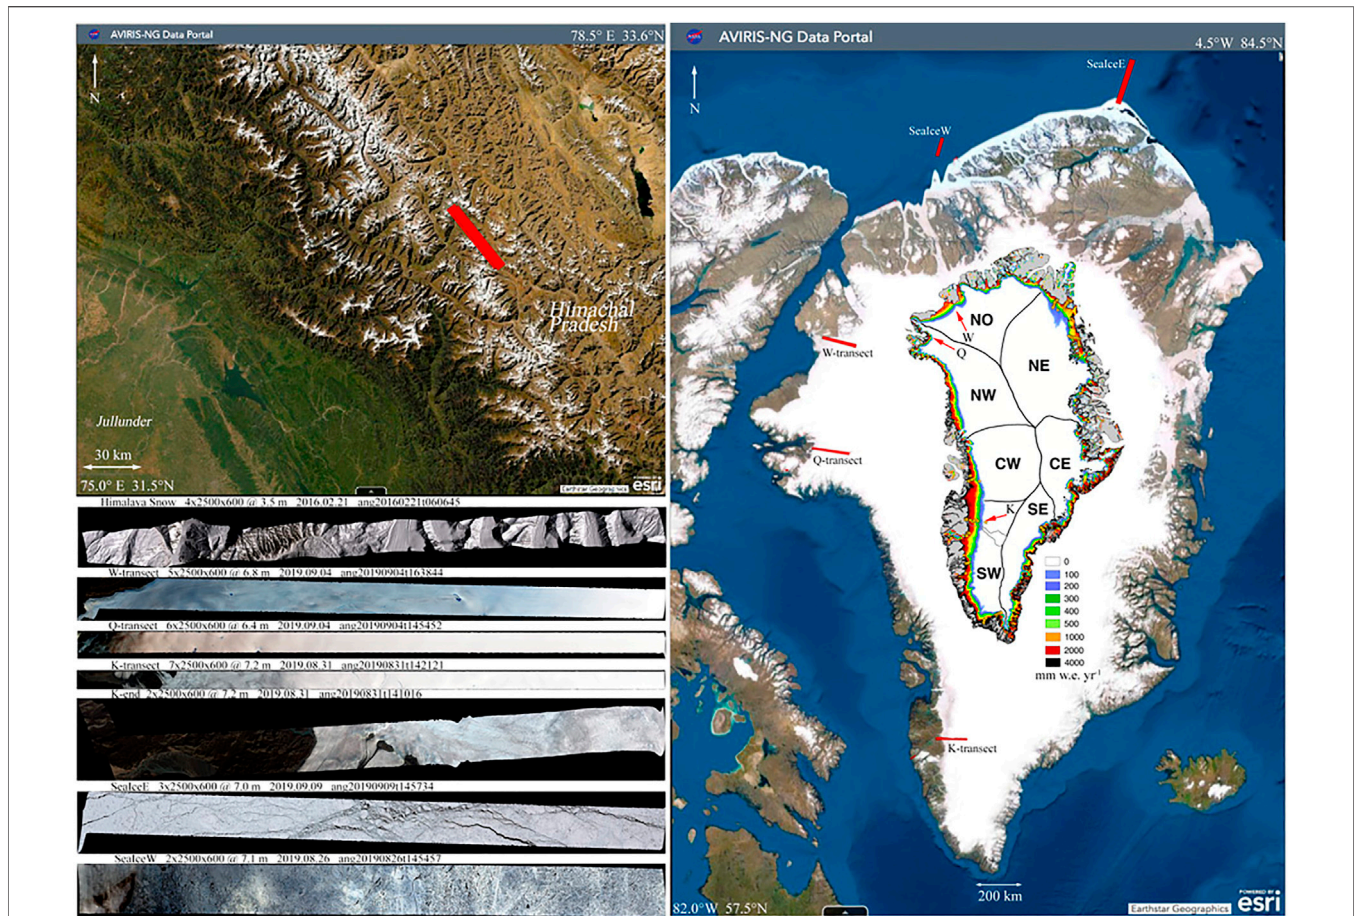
AVIRIS-NG Data Portal
78.5° E 33.6°N
N
Himachal Pradesh
Jullunder
30 km
75.0° E 31.5°N
Earthstar Geographics
esri
Himalaya Snow 4x2500x600 @ 3.5 m 2016.02.21 ang20160221t060645
W-transect 5x2500x600 @ 6.8 m 2019.09.04 ang20190904t163844
Q-transect 6x2500x600 @ 6.4 m 2019.09.04 ang20190904t145452
K-transect 7x2500x600 @ 7.2 m 2019.08.31 ang20190831t142121
K-end 2x2500x600 @ 7.2 m 2019.08.31 ang20190831t141016
SeaIceE 3x2500x600 @ 7.0 m 2019.09.09 ang20190909t145734
SeaIceW 2x2500x600 @ 7.1 m 2019.08.26 ang20190826t145457

AVIRIS-NG Data Portal
4.5°W 84.5°N
N
SeaIceE
SeaIceW
W-transect
Q-transect
K-transect
NO
W
Q
NE
NW
CW
CE
K
SE
SW
0
100
200
300
400
500
1000
2000
4000
mm w.e. yr$^{-1}$
200 km
82.0°W 57.5°N
Earthstar Geographics
POWERED BY esri